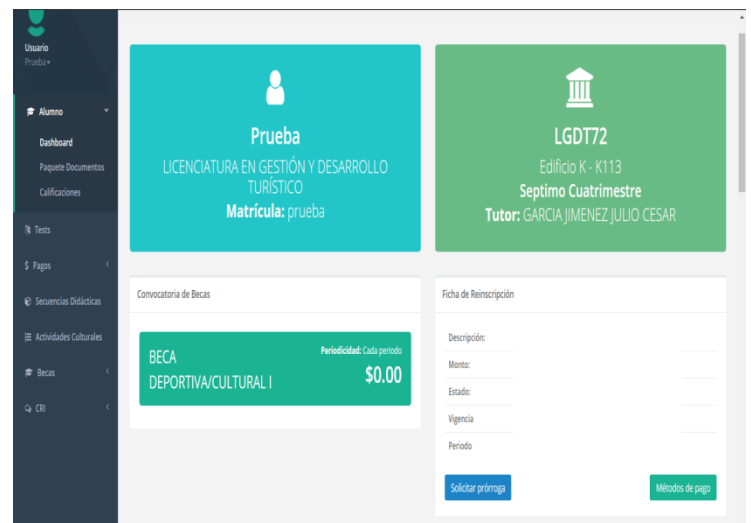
Usuario
Prueba

Alumno

Dashboard

Paquete Documentos

Calificaciones

Tests

$ Pagos

Secuencias Didácticas

Actividades Culturales

Becas

CRI

Prueba

LICENCIATURA EN GESTIÓN Y DESARROLLO TURÍSTICO

**Matrícula:** prueba

LGDT72

Edificio K - K113

**Septimo Cuatrimestre**

**Tutor:** GARCIA JIMENEZ JULIO CESAR

Convocatoria de Becas

BECA DEPORTIVA/CULTURAL I

**Periodicidad:** Cada periodo

$0.00

Ficha de Reinscripción

Descripción:

Monto:

Estado:

Vigencia

Periodo

Solicitar prórroga

Métodos de pago